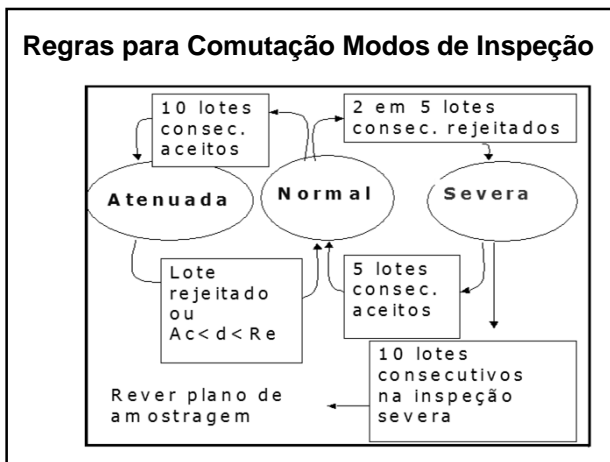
Regras para Comutação Modos de Inspeção

10 lotes consec. aceitos

2 em 5 lotes consec. rejeitados

Atenuada

Normal

Severa

Lote rejeitado ou Ac< d< Re

5 lotes consec. aceitos

10 lotes consecutivos na inspeção severa

Rever plano de amostragem